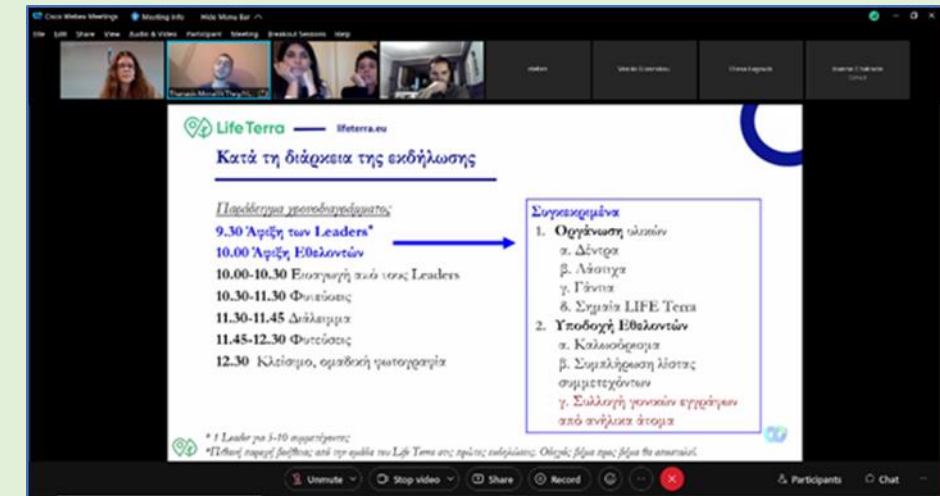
Cisco Webex Meetings   Meeting Info   Hide Menu Bar

File  Edit  Share  View  Audio & Video  Participant  Meeting  Breakout Sessions  Help

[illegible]   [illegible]   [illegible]   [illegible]

Life Terra — lifeterra.eu

Κατά τη διάρκεια της εκδήλωσης

Παράδειγμα χρονοδιαγράμματος:
9.30 Άφιξη των Leaders*
10.00 Άφιξη Εθελοντών
10.00-10.30 Εισαγωγή από τους Leaders
10.30-11.30 Φυτεύσεις
11.30-11.45 Διάλειμμα
11.45-12.30 Φυτεύσεις
12.30 Κλείσιμο, ομαδική φωτογραφία

Συγκεκριμένα
1. Οργάνωση υλικών
α. Δέντρα
β. Λάστιχα
γ. Γάντια
δ. Σημαία LIFE Terra
2. Υποδοχή Εθελοντών
α. Καλωσόρισμα
β. Συμπλήρωση λίστας συμμετεχόντων
γ. Συλλογή γονικών εγγράφων από ανήλικα άτομα

* 1 Leader για 5-10 συμμετέχοντες
*Πιθανή παροχή βοήθειας από την ομάδα του Life Terra στις πρώτες εκδηλώσεις. Οδηγός βήμα προς βήμα θα αποσταλεί.

Unmute   Stop video   Share   Record   Participants   Chat